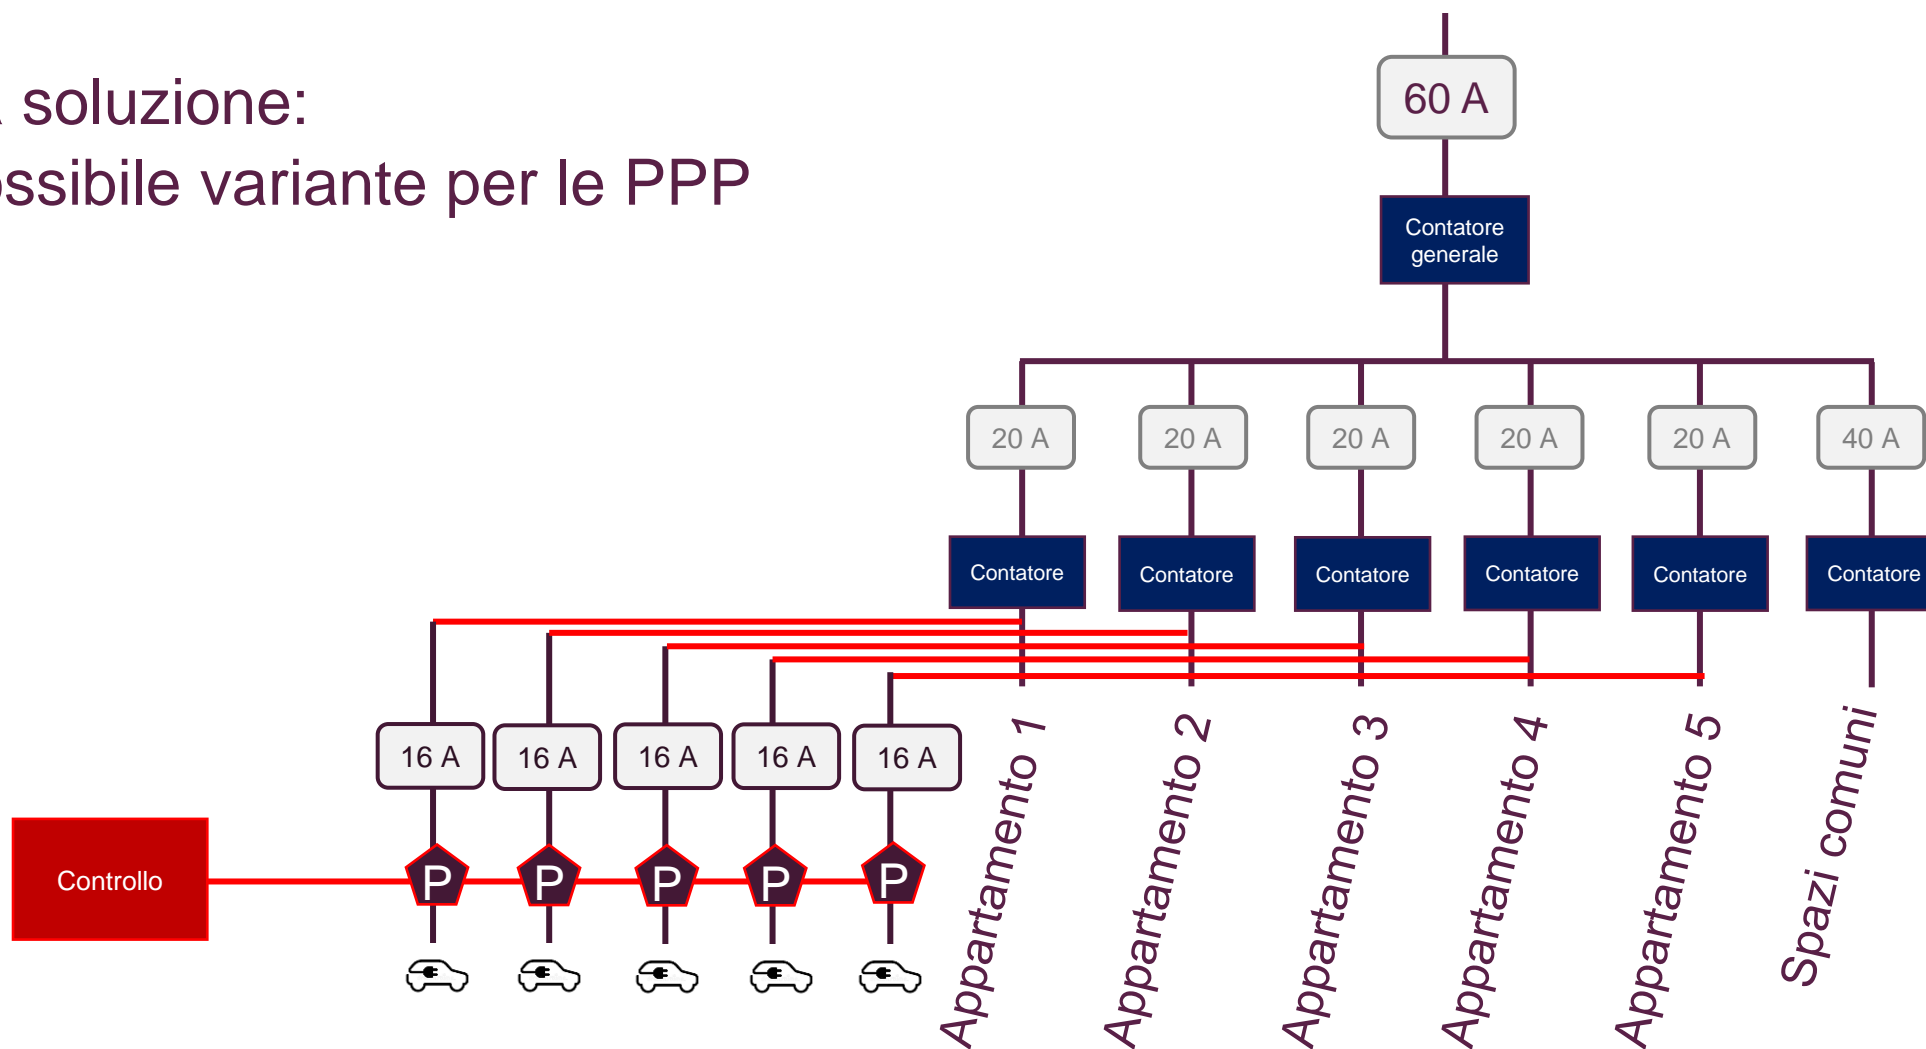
soluzione:
ssibile variante per le PPP

60 A

Contatore generale

20 A
20 A
20 A
20 A
20 A
40 A

Contatore
Contatore
Contatore
Contatore
Contatore
Contatore

16 A
16 A
16 A
16 A
16 A

Controllo

P
P
P
P
P

Appartamento 1
Appartamento 2
Appartamento 3
Appartamento 4
Appartamento 5
Spazi comuni